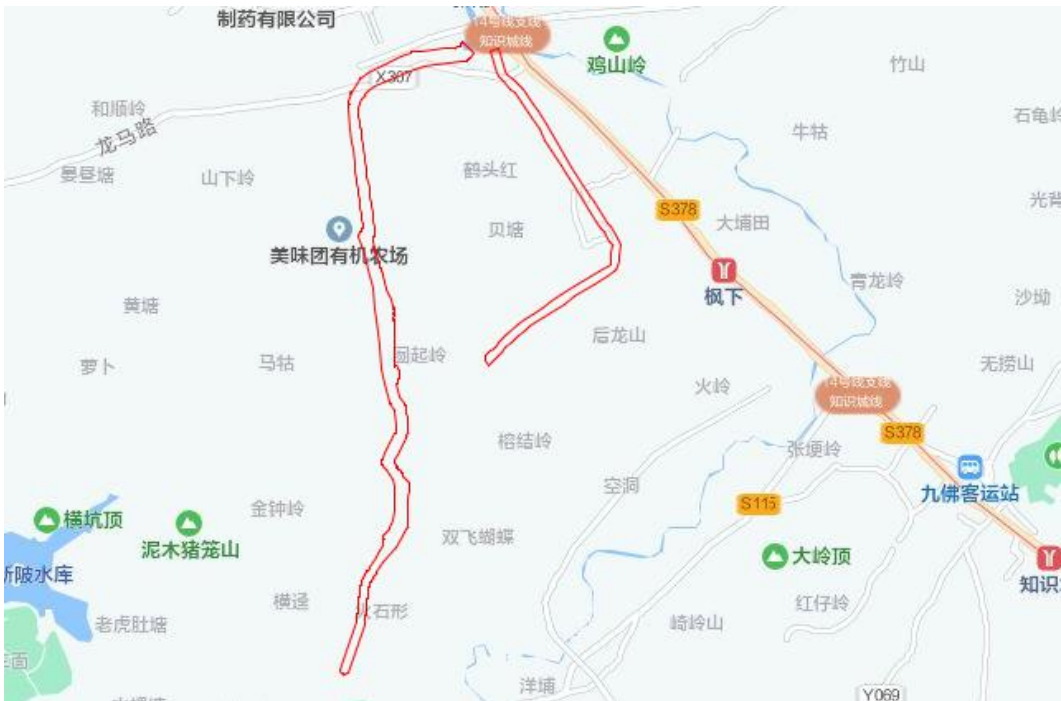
制药有限公司
14号线支线
知识城线
鸡山岭
竹山
X307
和顺岭
龙马路
石龟岭
牛牯
晏昼塘
山下岭
鹤头红
光背
S378
贝塘
大埔田
美味团有机农场
枫下
青龙岭
沙坳
黄塘
后龙山
萝卜
马牯
园起岭
无捞山
火岭
14号线支线
知识城线
榕结岭
S378
张缠岭
空洞
九佛客运站
S115
金钟岭
横坑顶
泥木猪笼山
双飞蝴蝶
大岭顶
新陂水库
知识
横迳
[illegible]石形
红仔岭
老虎肚塘
崎岭山
洋埔
Y069